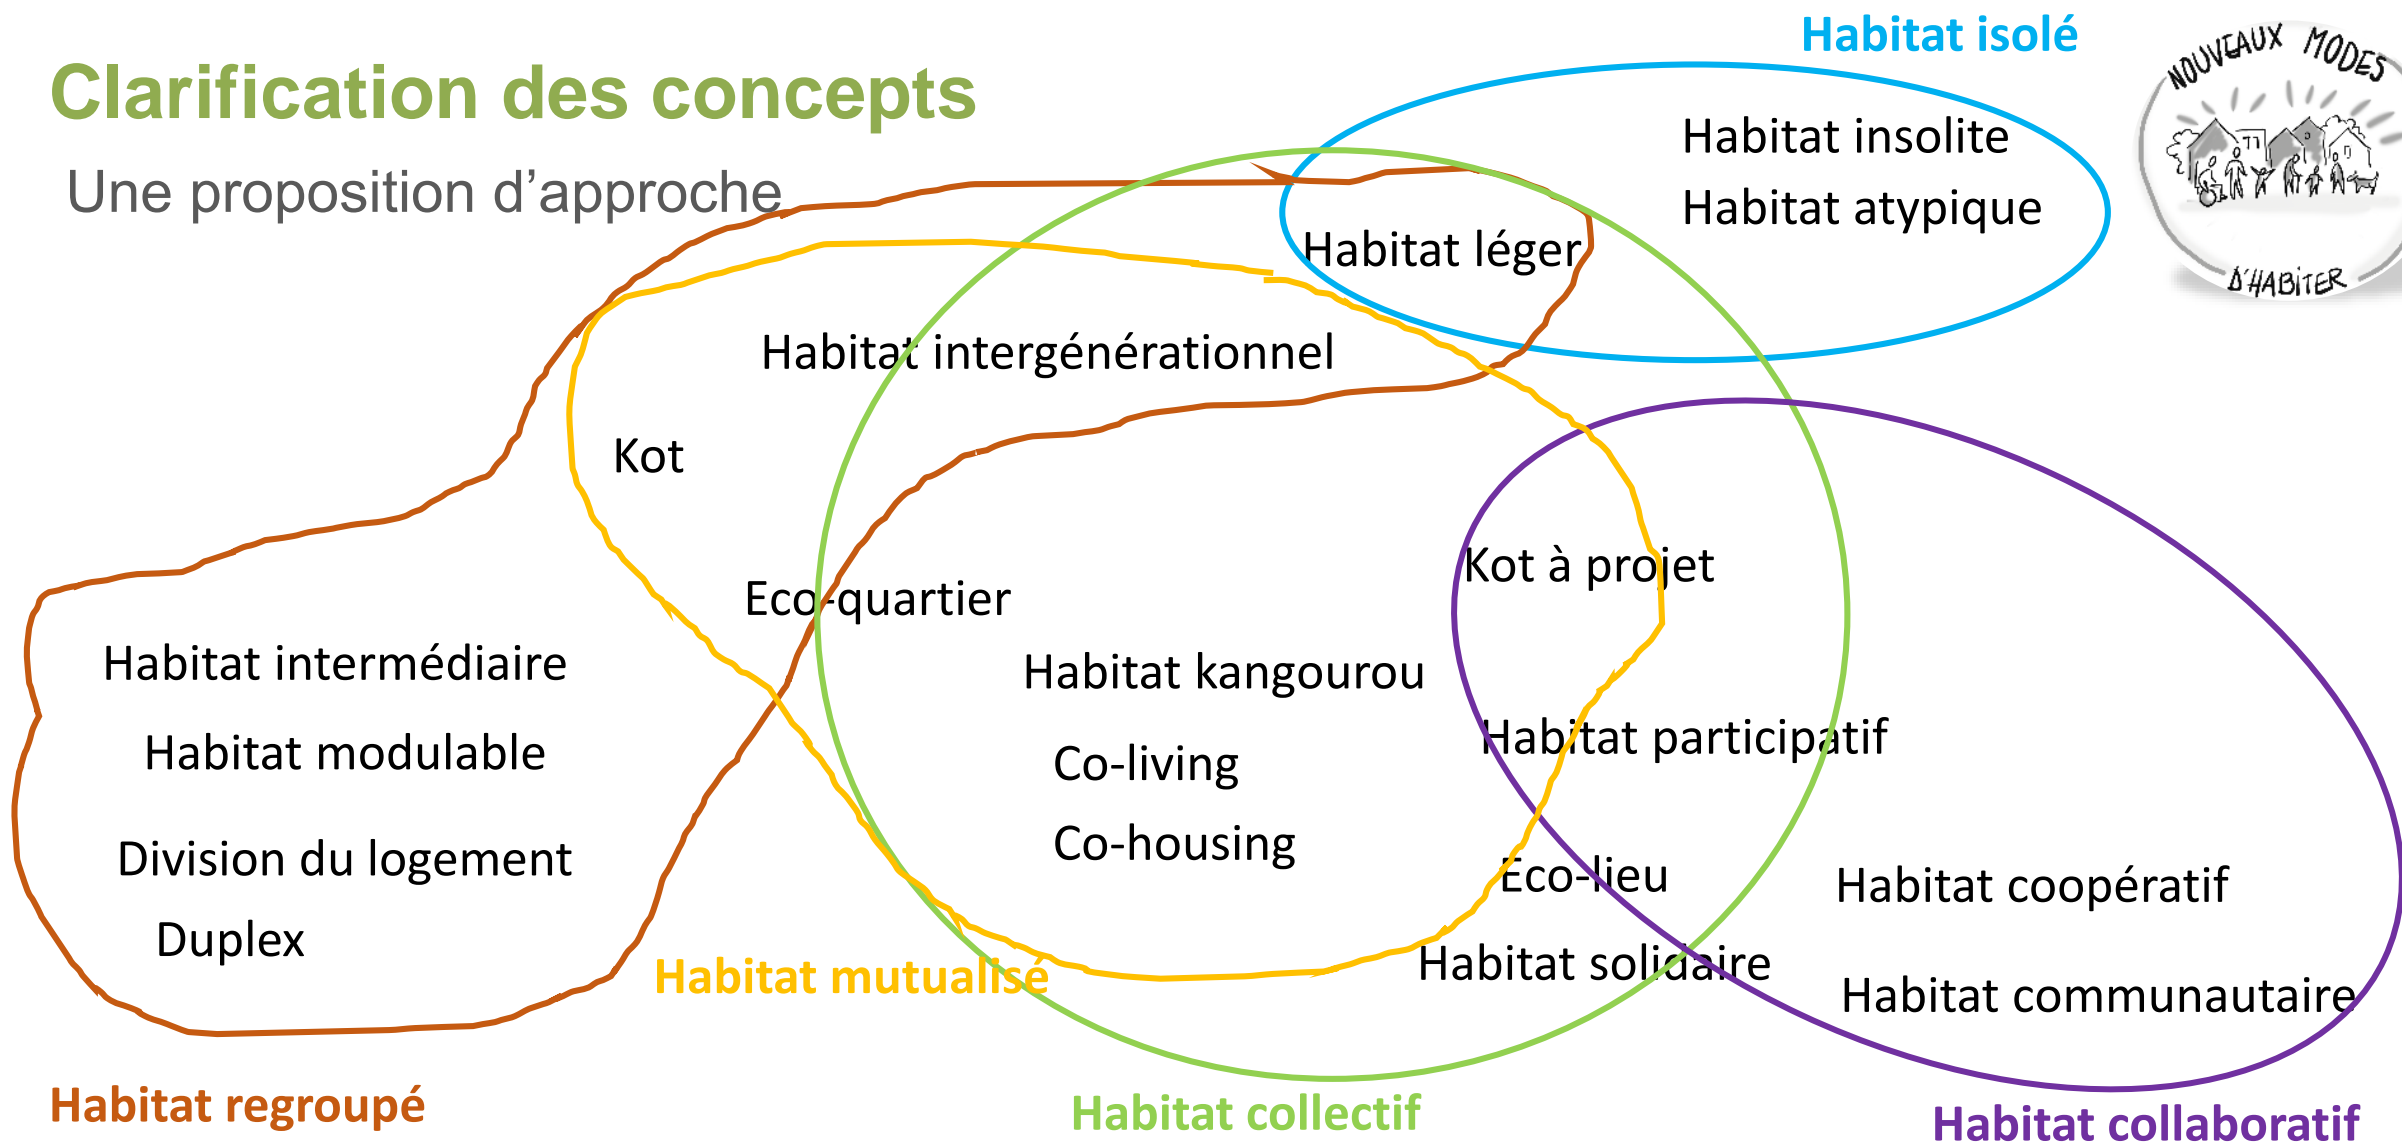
Clarification des concepts

Une proposition d'approche

Habitat isolé

NOUVEAUX MODES D'HABITER

Habitat insolite

Habitat atypique

Habitat léger

Habitat intergénérationnel

Kot

Kot à projet

Eco-quartier

Habitat intermédiaire

Habitat modulable

Division du logement

Duplex

Habitat kangourou

Co-living

Co-housing

Habitat participatif

Eco-lieu

Habitat coopératif

Habitat solidaire

Habitat communautaire

Habitat mutualisé

Habitat regroupé

Habitat collectif

Habitat collaboratif